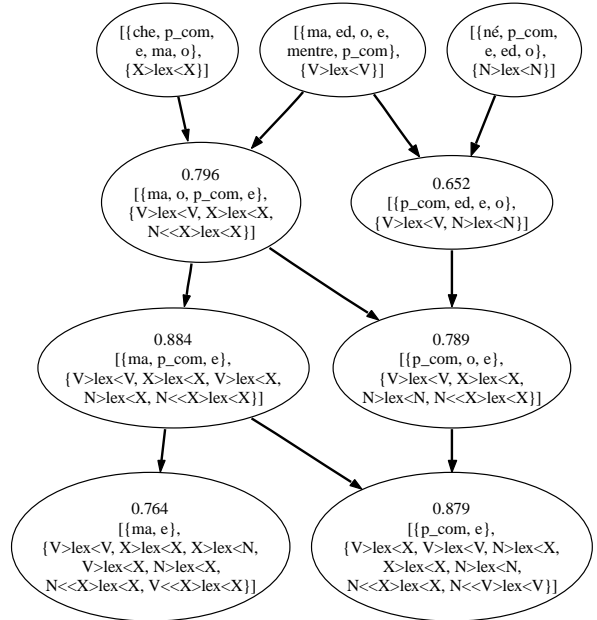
[{che, p_com, e, ma, o}, {X>lex<X}]

[{ma, ed, o, e, mentre, p_com}, {V>lex<V}]

[{né, p_com, e, ed, o}, {N>lex<N}]

0.796
[{ma, o, p_com, e}, {V>lex<V, X>lex<X, N<<X>lex<X}]

0.652
[{p_com, ed, e, o}, {V>lex<V, N>lex<N}]

0.884
[{ma, p_com, e}, {V>lex<V, X>lex<X, V>lex<X, N>lex<X, N<<X>lex<X}]

0.789
[{p_com, o, e}, {V>lex<V, X>lex<X, N>lex<N, N<<X>lex<X}]

0.764
[{ma, e}, {V>lex<V, X>lex<X, X>lex<N, V>lex<X, N>lex<X, N<<X>lex<X, V<<X>lex<X}]

0.879
[{p_com, e}, {V>lex<X, V>lex<V, N>lex<X, X>lex<X, N>lex<N, N<<X>lex<X, N<<V>lex<V}]